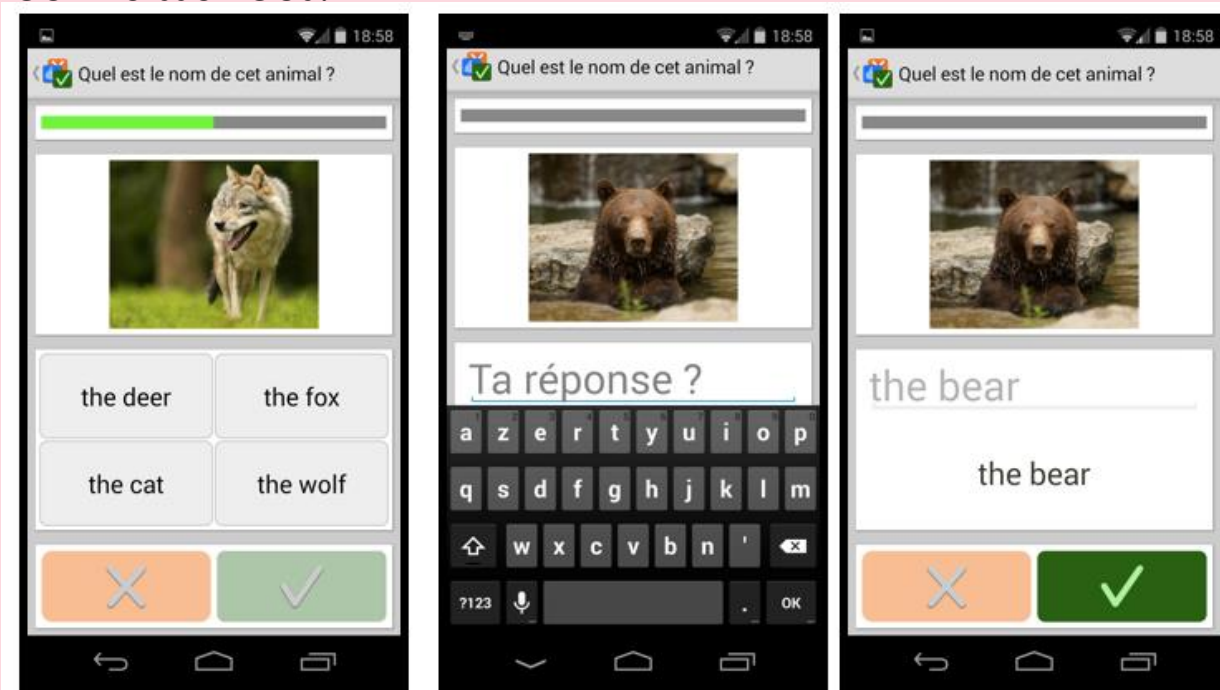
18:58

Quel est le nom de cet animal ?

the deer

the fox

the cat

the wolf

18:58

Quel est le nom de cet animal ?

Ta réponse ?

a z e r t y u i o p

q s d f g h j k l m

w x c v b n '

?123 . OK

18:58

Quel est le nom de cet animal ?

the bear

the bear